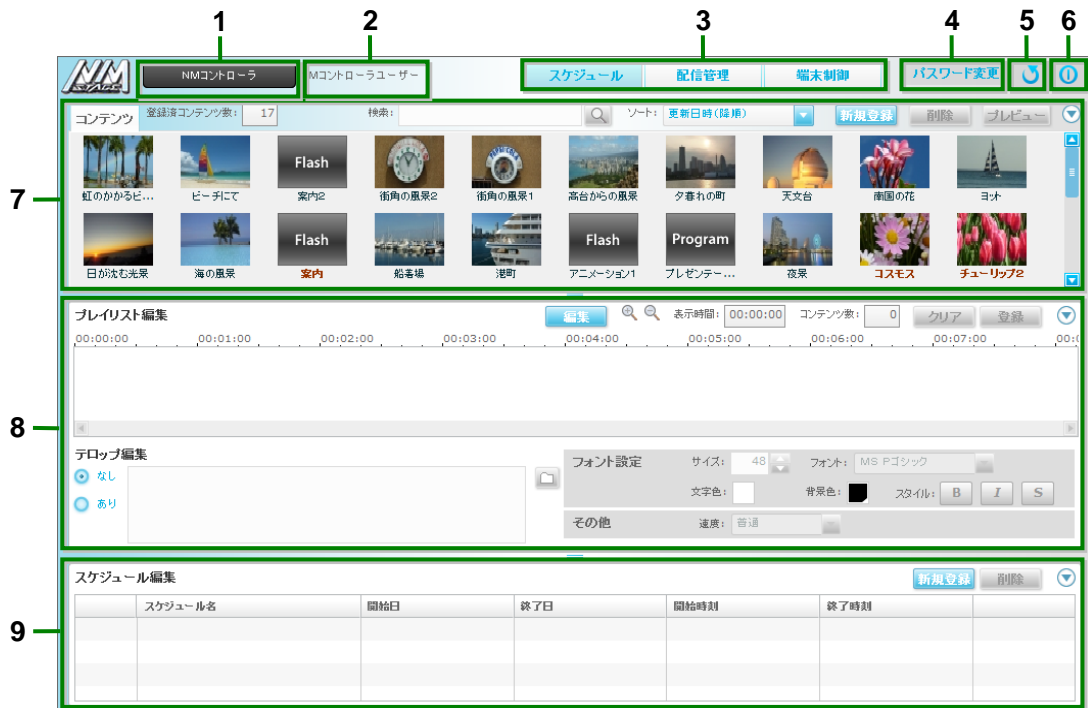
1 2 3 4 5 6

NM STAGE

NMコントローラ

Mコントローラユーザー

スケジュール 配信管理 端末制御

パスワード変更

コンテンツ 登録済コンテンツ数: 17 検索: ソート: 更新日時(降順) 新規登録 削除 プレビュー

虹のかかるビ… ビーチにて Flash 案内2 街角の風景2 街角の風景1 高台からの風景 夕暮れの町 天文台 南国の花 ヨット

日が沈む光景 海の風景 Flash 案内 船着場 港町 Flash アニメーション1 Program プレゼンテー… 夜景 コスモス チューリップ2

7

プレイリスト編集 編集 表示時間: 00:00:00 コンテンツ数: 0 クリア 登録

00:00:00 00:01:00 00:02:00 00:03:00 00:04:00 00:05:00 00:06:00 00:07:00 00:0

8

テロップ編集
なし
あり

フォント設定 サイズ: 48 フォント: MS Pゴシック
文字色: 背景色: スタイル: B I S

その他 速度: 普通

スケジュール編集 新規登録 削除

9

| | スケジュール名 | 開始日 | 終了日 | 開始時刻 | 終了時刻 | |
|---|---|---|---|---|---|---|
| | | | | | | |
| | | | | | | |
| | | | | | | |
| | | | | | | |